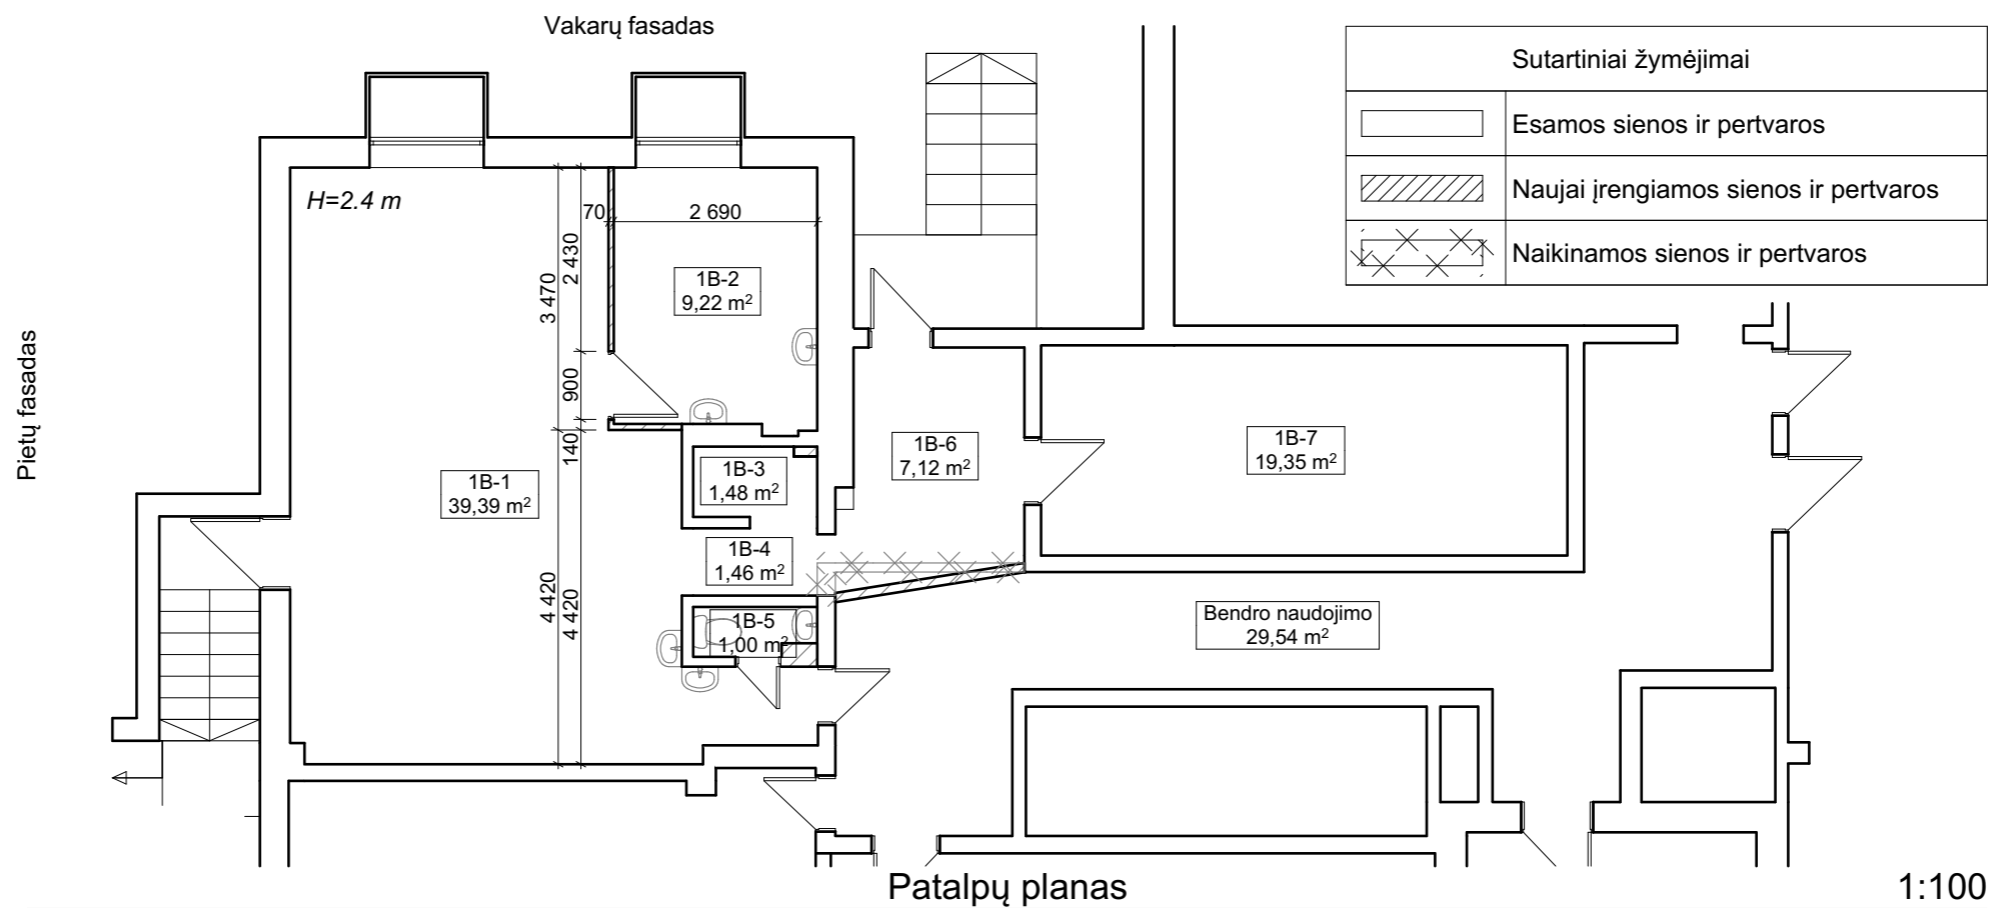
Vakarų fasadas

| Sutartiniai žymėjimai | |
|---|---|
| | Esamos sienos ir pertvaros |
| | Naujai įrengiamos sienos ir pertvaros |
| | Naikinamos sienos ir pertvaros |

Pietų fasadas

H=2.4 m

70

2 690

2 430

3 470

900

140

4 420

4 420

1B-2
9,22 m$^2$

1B-1
39,39 m$^2$

1B-3
1,48 m$^2$

1B-4
1,46 m$^2$

1B-5
1,00 m$^2$

1B-6
7,12 m$^2$

1B-7
19,35 m$^2$

Bendro naudojimo
29,54 m$^2$

Patalpų planas

1:100